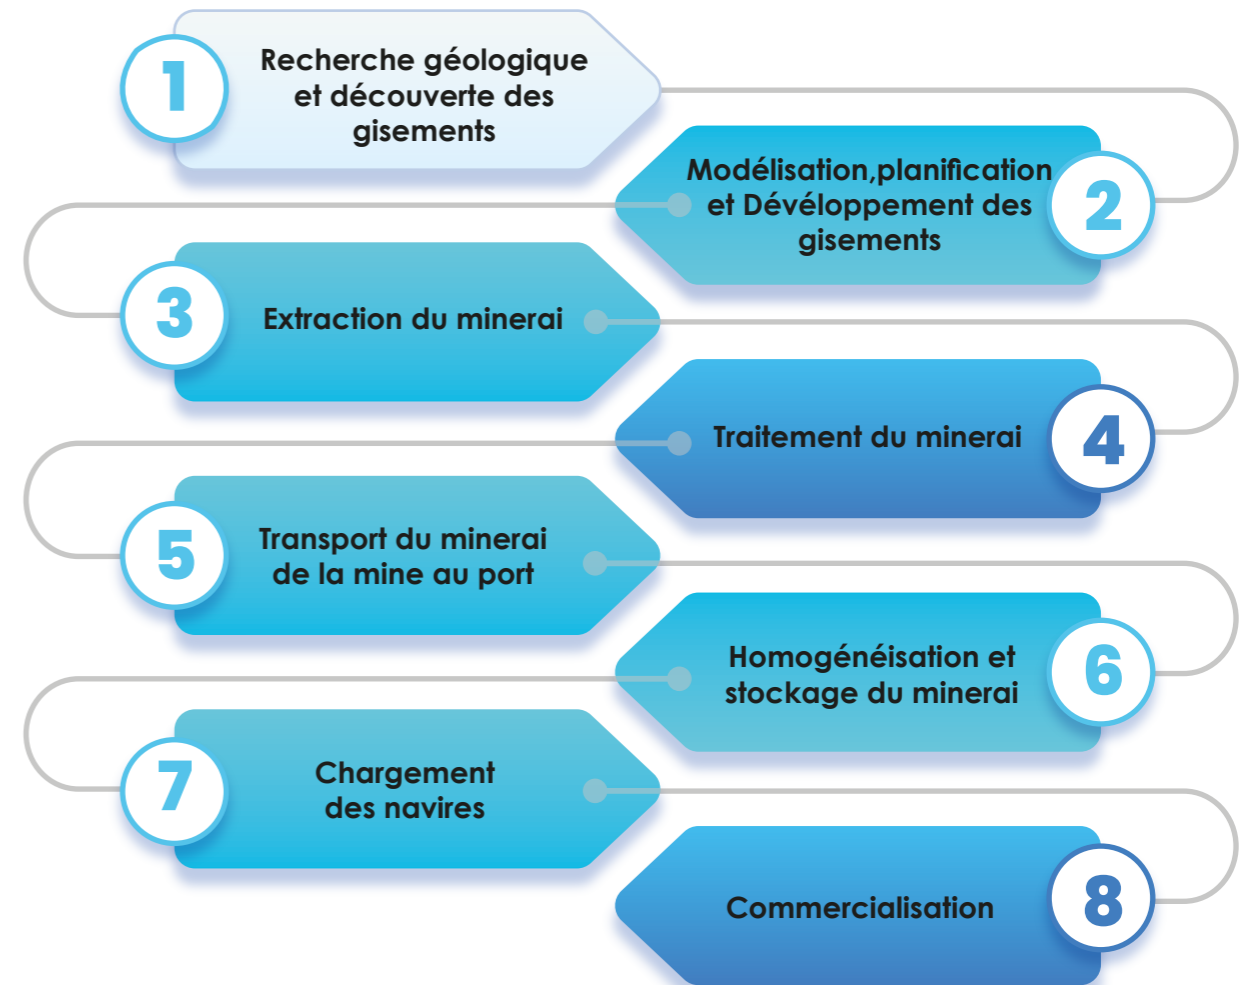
1
Recherche géologique et découverte des gisements

Modélisation,planification et Dévéloppement des gisements
2

3
Extraction du minerai

Traitement du minerai
4

5
Transport du minerai de la mine au port

Homogénéisation et stockage du minerai
6

7
Chargement des navires

Commercialisation
8